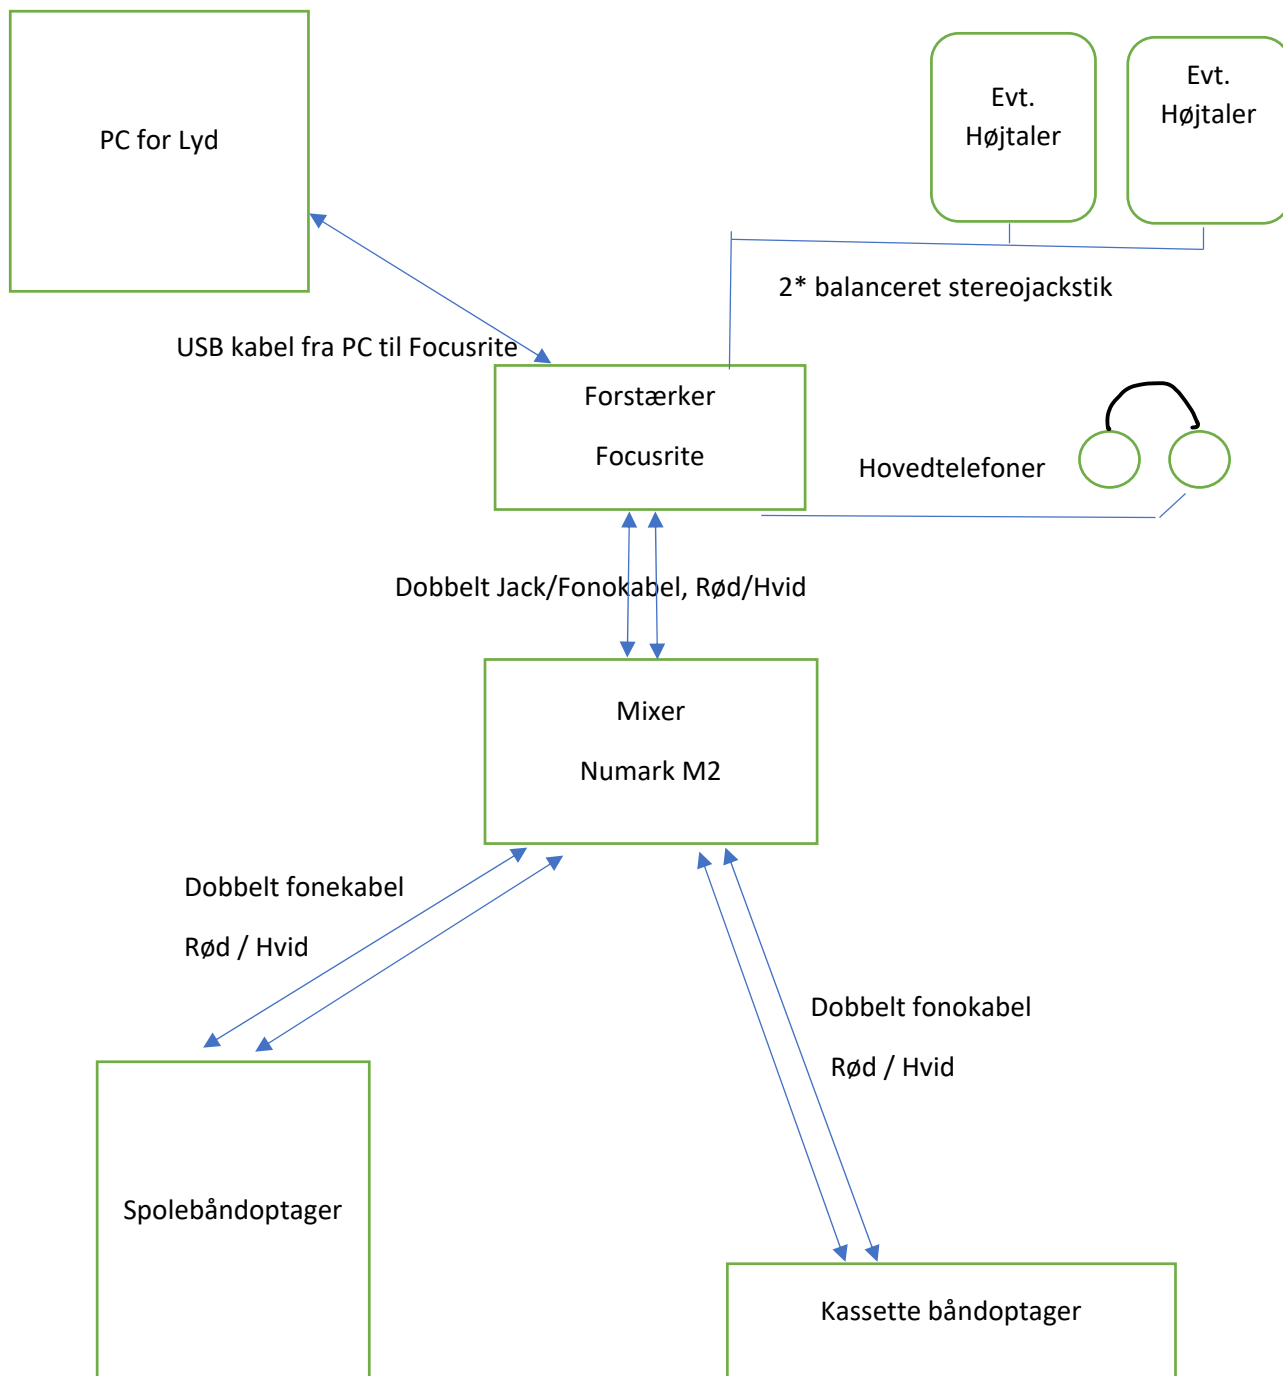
PC for Lyd

Evt. Højtaler

Evt. Højtaler

2* balanceret stereojackstik

USB kabel fra PC til Focusrite

Forstærker

Focusrite

Hovedtelefoner

Dobbelt Jack/Fonokabel, Rød/Hvid

Mixer

Numark M2

Dobbelt fonekabel

Rød / Hvid

Dobbelt fonokabel

Rød / Hvid

Spolebåndoptager

Kassette båndoptager